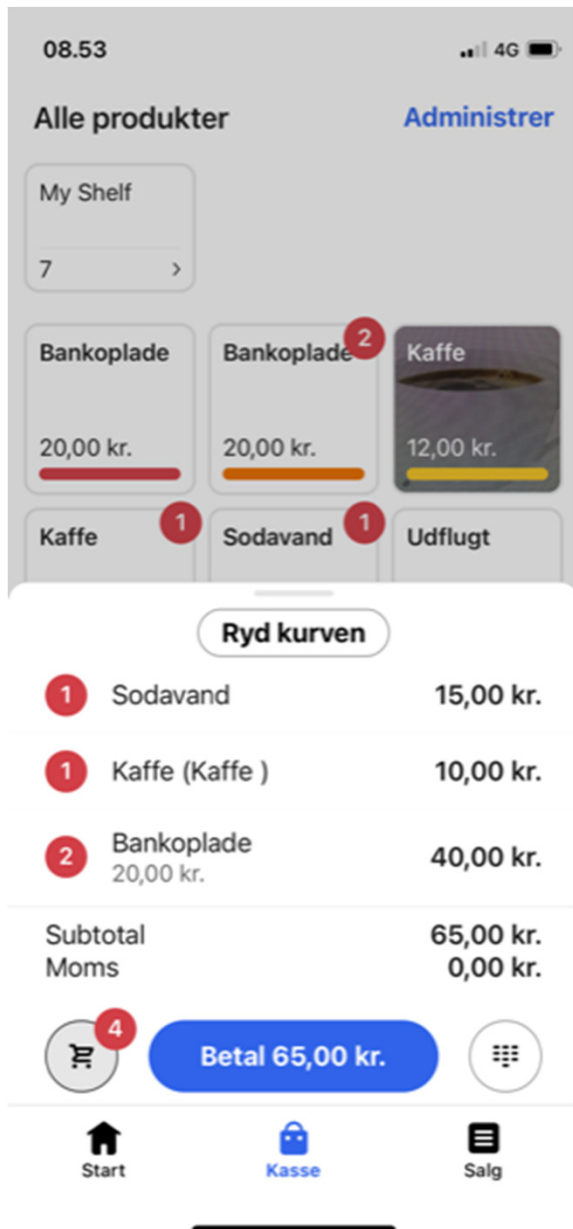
08.53

4G

Alle produkter

Administrer

My Shelf

7 >

Bankoplade

20,00 kr.

2

Bankoplade

20,00 kr.

Kaffe

12,00 kr.

1

Kaffe

1

Sodavand

Udflugt

Ryd kurven

1 Sodavand 15,00 kr.

1 Kaffe (Kaffe ) 10,00 kr.

2 Bankoplade
20,00 kr. 40,00 kr.

Subtotal 65,00 kr.
Moms 0,00 kr.

4

Betal 65,00 kr.

Start

Kasse

Salg